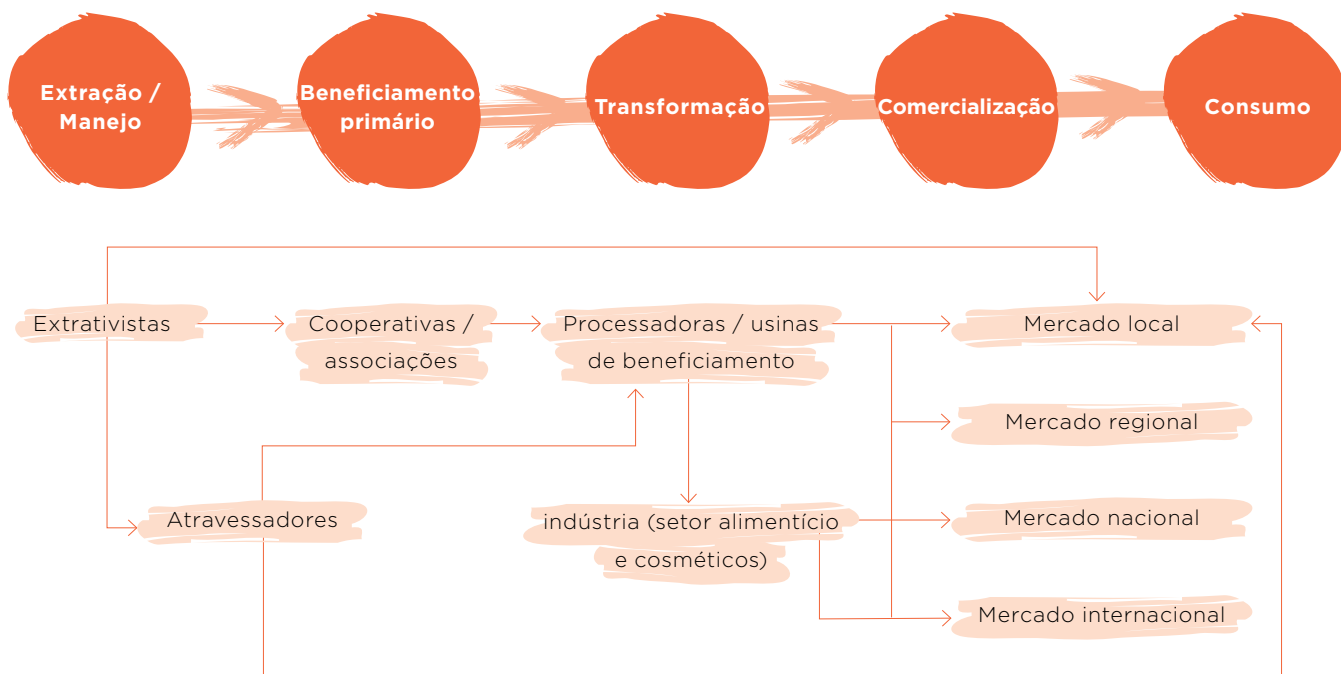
Extração / Manejo

Beneficiamento primário

Transformação

Comercialização

Consumo

Extrativistas

Cooperativas / associações

Processadoras / usinas de beneficiamento

Mercado local

Mercado regional

Atravessadores

indústria (setor alimentício e cosméticos)

Mercado nacional

Mercado internacional